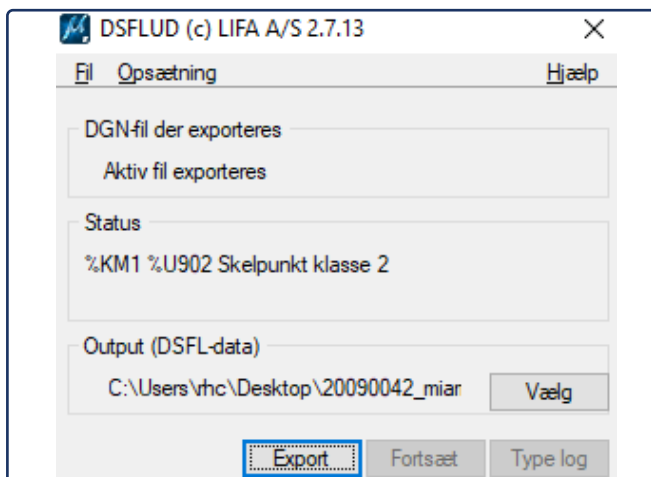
DSFLUD (c) LIFA A/S 2.7.13

×

Fil Opsætning Hjælp

DGN-fil der exporteres

Aktiv fil exporteres

Status

%KM1 %U902 Skelpunkt klasse 2

Output (DSFL-data)

C:\Users\rhc\Desktop\20090042_miar

Vælg

Export

Fortsæt

Type log